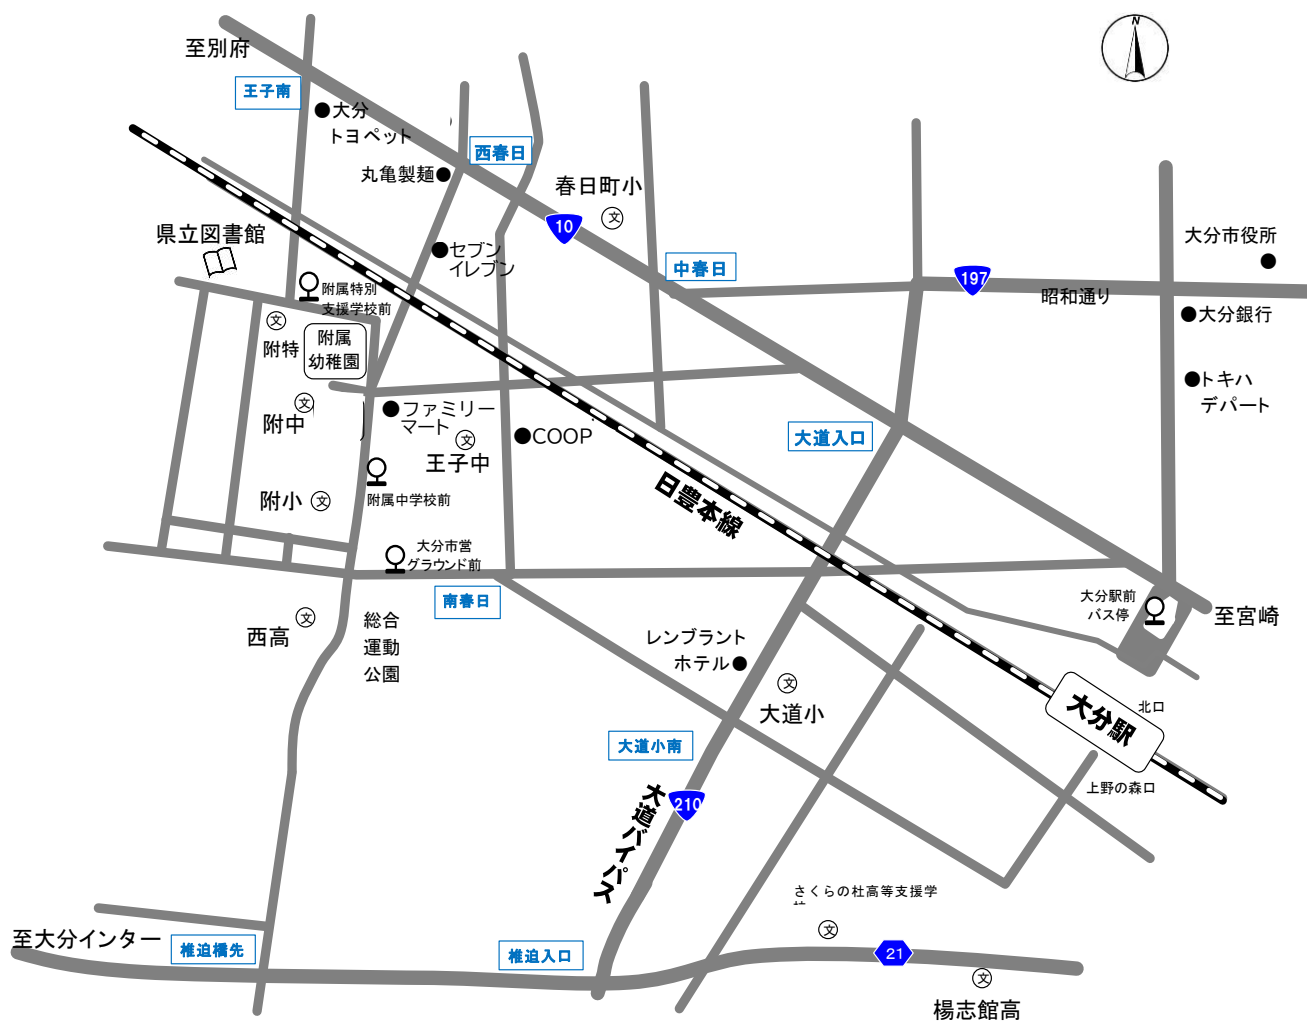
至別府

王子南

●大分トヨペット

西春日

丸亀製麺●

春日町小

10

県立図書館

●セブンイレブン

中春日

197

昭和通り

大分市役所

●大分銀行

●トキハデパート

附属特別支援学校前

附特

附属幼稚園

附中

●ファミリーマート

●COOP

王子中

大道入口

附属中学校前

附小

日豊本線

大分市営グラウンド前

南春日

大分駅前バス停

至宮崎

西高

総合運動公園

レンブラントホテル●

大道小

大分駅

北口

上野の森口

大道小南

210

大道バイパス

さくらの杜高等支援学校

至大分インター

椎迫橋先

椎迫入口

21

楊志館高

N